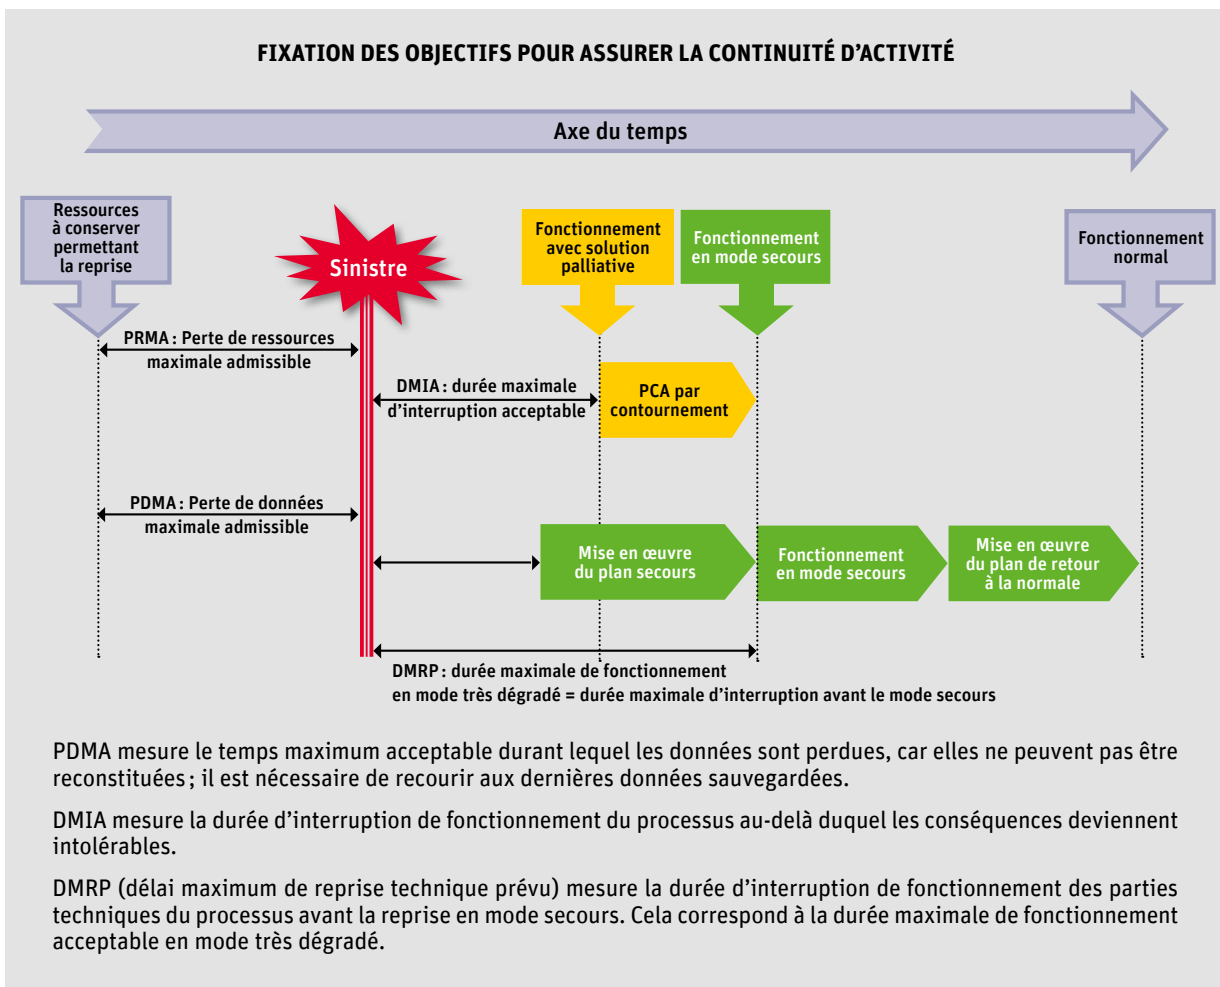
FIXATION DES OBJECTIFS POUR ASSURER LA CONTINUITÉ D'ACTIVITÉ

Axe du temps

Ressources à conserver permettant la reprise

Sinistre

Fonctionnement avec solution palliative

Fonctionnement en mode secours

Fonctionnement normal

PRMA : Perte de ressources maximale admissible

DMIA : durée maximale d'interruption acceptable

PCA par contournement

PDMA : Perte de données maximale admissible

Mise en œuvre du plan secours

Fonctionnement en mode secours

Mise en œuvre du plan de retour à la normale

DMRP : durée maximale de fonctionnement en mode très dégradé = durée maximale d'interruption avant le mode secours

PDMA mesure le temps maximum acceptable durant lequel les données sont perdues, car elles ne peuvent pas être reconstituées ; il est nécessaire de recourir aux dernières données sauvegardées.

DMIA mesure la durée d'interruption de fonctionnement du processus au-delà duquel les conséquences deviennent intolérables.

DMRP (délai maximum de reprise technique prévu) mesure la durée d'interruption de fonctionnement des parties techniques du processus avant la reprise en mode secours. Cela correspond à la durée maximale de fonctionnement acceptable en mode très dégradé.